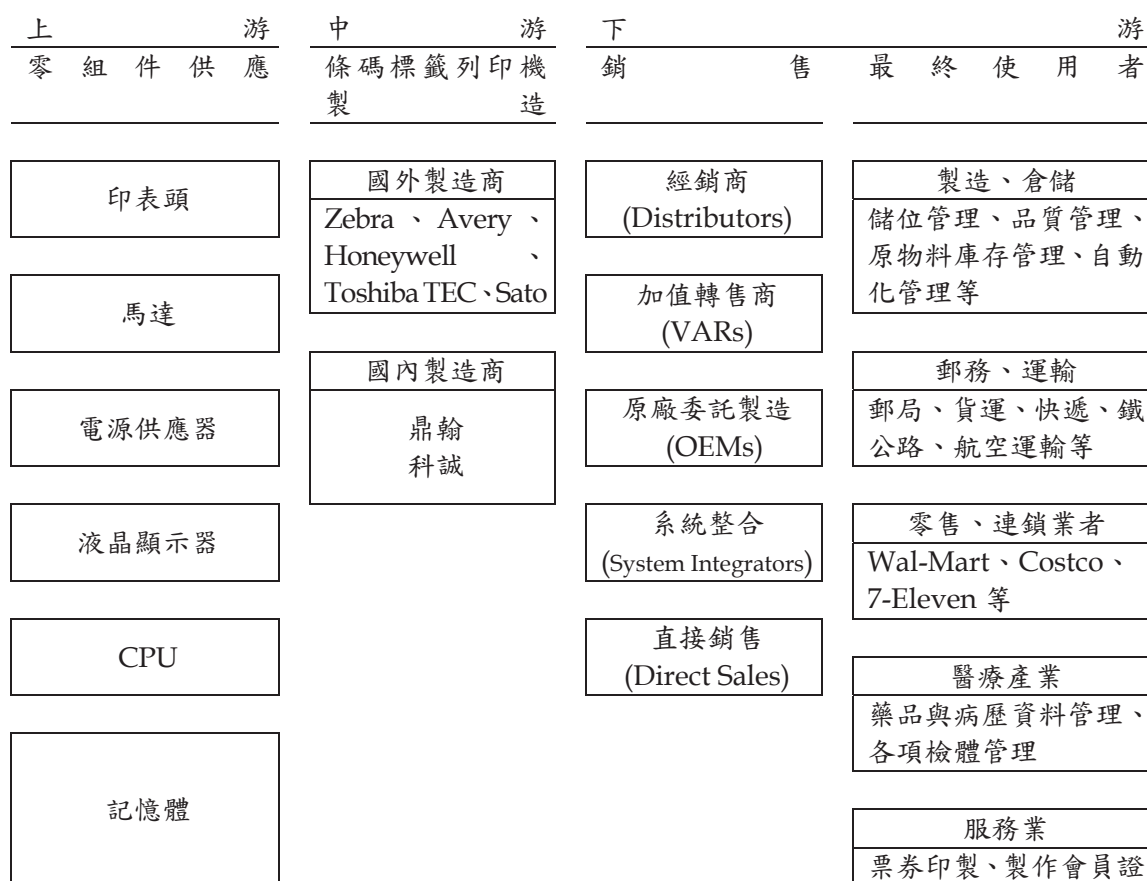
上游

零組件供應

印表頭

馬達

電源供應器

液晶顯示器

CPU

記憶體

中游

條碼標籤列印機製造

國外製造商

Zebra、Avery、Honeywell、Toshiba TEC、Sato

國內製造商

鼎翰
科誠

下游

銷售

經銷商
(Distributors)

加值轉售商
(VARs)

原廠委託製造
(OEMs)

系統整合
(System Integrators)

直接銷售
(Direct Sales)

最終使用者

製造、倉儲

儲位管理、品質管理、原物料庫存管理、自動化管理等

郵務、運輸

郵局、貨運、快遞、鐵公路、航空運輸等

零售、連鎖業者

Wal-Mart、Costco、7-Eleven 等

醫療產業

藥品與病歷資料管理、各項檢體管理

服務業

票券印製、製作會員證